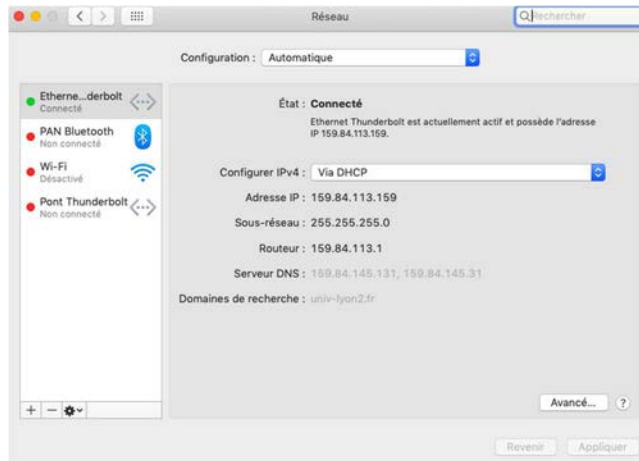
Réseau

Rechercher

Configuration : Automatique

Etherne...derbolt
Connecté

PAN Bluetooth
Non connecté

Wi-Fi
Désactivé

Pont Thunderbolt
Non connecté

État : Connecté

Ethernet Thunderbolt est actuellement actif et possède l'adresse IP 159.84.113.159.

Configurer IPv4 : Via DHCP

Adresse IP : 159.84.113.159

Sous-réseau : 255.255.255.0

Routeur : 159.84.113.1

Serveur DNS : 159.84.145.131, 159.84.145.31

Domaines de recherche : univ-lyon2.fr

Avancé...

?

Revenir

Appliquer